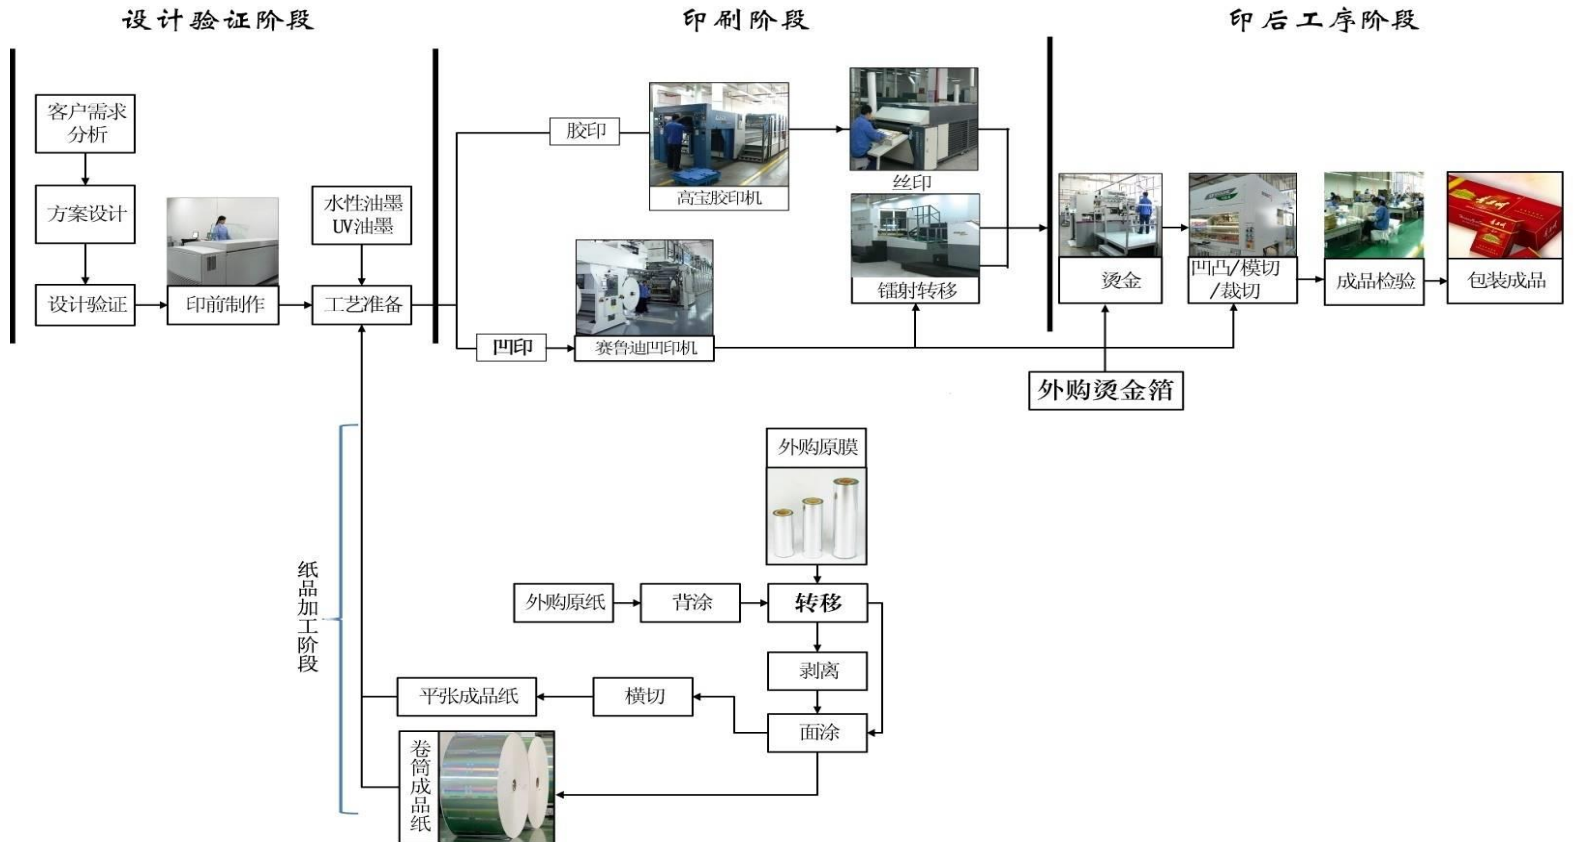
设计验证阶段

印刷阶段

印后工序阶段

客户需求分析

方案设计

设计验证

印前制作

水性油墨
UV油墨

工艺准备

胶印

高宝胶印机

丝印

镭射转移

凹印

赛鲁迪凹印机

烫金

凹凸/模切/裁切

成品检验

包装成品

外购烫金箔

纸品加工阶段

外购原膜

外购原纸

背涂

转移

剥离

面涂

横切

平张成品纸

卷筒成品纸